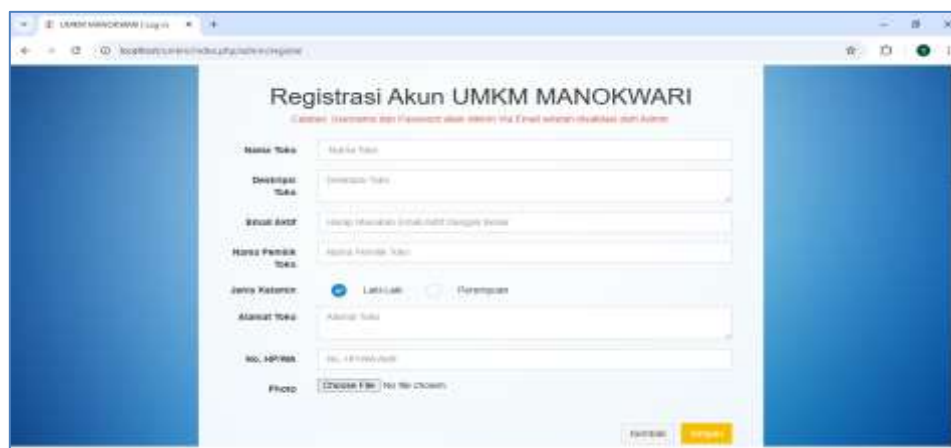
UMKM MANOKWARI | Log in

localhost/umkm/index.php/admin/register

Registrasi Akun UMKM MANOKWARI

Catatan: Username dan Password akan dikirim Via Email setelah divalidasi oleh Admin

Nama Toko
Nama Toko

Deskripsi Toko
Deskripsi Toko

Email Aktif
Harap Masukkan Email Aktif dengan Benar

Nama Pemilik Toko
Nama Pemilik Toko

Jenis Kelamin
Laki-Laki
Perempuan

Alamat Toko
Alamat Toko

No. HP/WA
No. HP/WA Aktif

Photo
Choose File No file chosen

Kembali
Simpan